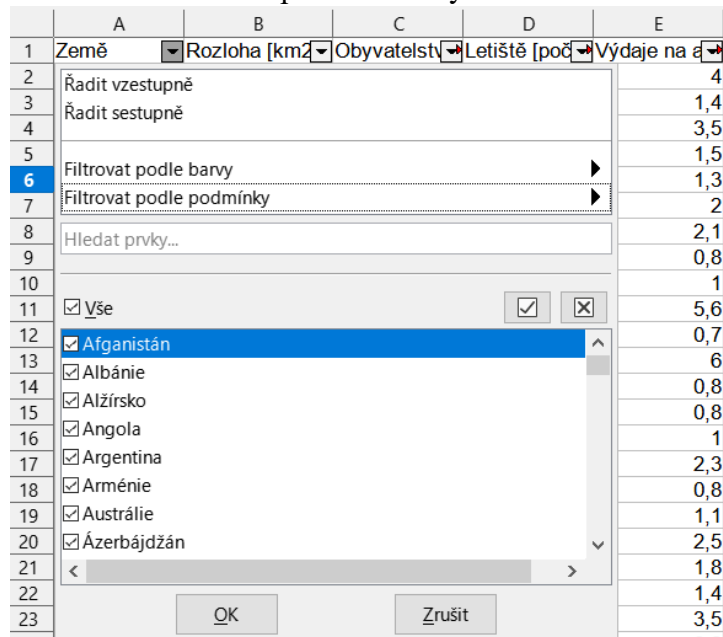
| | A | B | C | D | E |
|---|---|---|---|---|---|
| 1 | Země | Rozloha [km2 | Obyvatelstv | Letiště [poč | Výdaje na a |
| 2 | | | | | 4 |
| 3 | | | | | 1,4 |
| 4 | | | | | 3,5 |
| 5 | | | | | 1,5 |
| 6 | | | | | 1,3 |
| 7 | | | | | 2 |
| 8 | | | | | 2,1 |
| 9 | | | | | 0,8 |
| 10 | | | | | 1 |
| 11 | | | | | 5,6 |
| 12 | | | | | 0,7 |
| 13 | | | | | 6 |
| 14 | | | | | 0,8 |
| 15 | | | | | 0,8 |
| 16 | | | | | 1 |
| 17 | | | | | 2,3 |
| 18 | | | | | 0,8 |
| 19 | | | | | 1,1 |
| 20 | | | | | 2,5 |
| 21 | | | | | 1,8 |
| 22 | | | | | 1,4 |
| 23 | | | | | 3,5 |

Řadit vzestupně
Řadit sestupně
Filtrovat podle barvy
Filtrovat podle podmínky
Hledat prvky...
Vše
Afganistán
Albánie
Alžírsko
Angola
Argentina
Arménie
Austrálie
Ázerbájdžán
OK
Zrušit